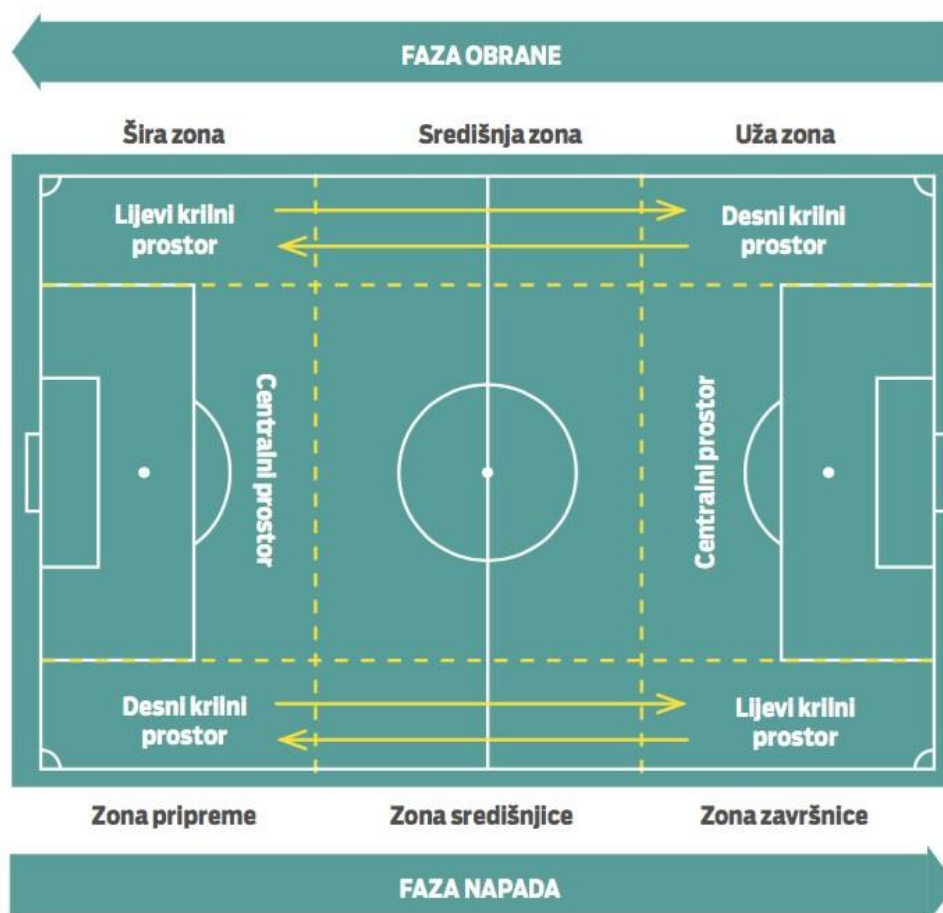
FAZA OBRANE

Šira zona

Središnja zona

Uža zona

Lijevi krilni prostor

Desni krilni prostor

Centralni prostor

Centralni prostor

Desni krilni prostor

Lijevi krilni prostor

Zona pripreme

Zona središnjice

Zona završnice

FAZA NAPADA